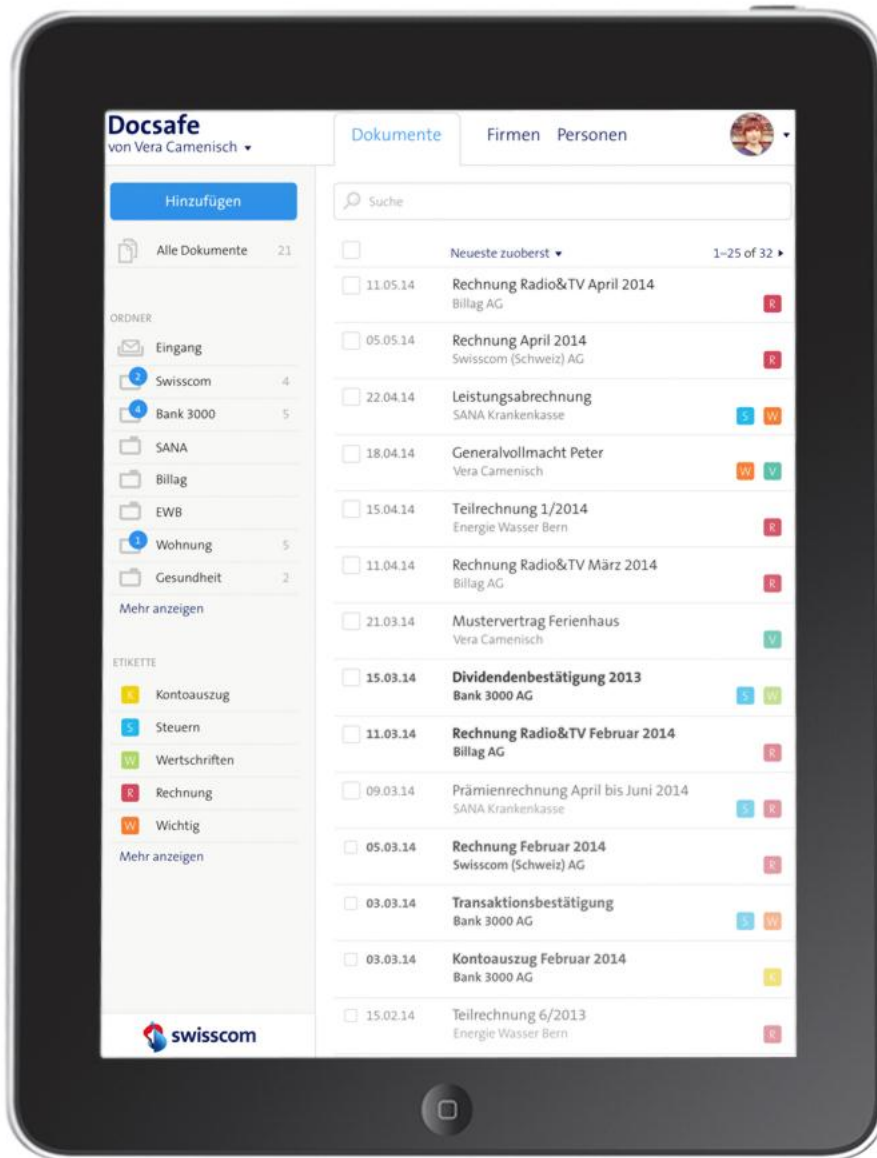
Docsafe
von Vera Camenisch ▾

Dokumente Firmen Personen

Hinzufügen

Alle Dokumente 21

ORDNER

Eingang
2 Swisscom 4
4 Bank 3000 5
SANA
Billag
EWB
1 Wohnung 5
Gesundheit 2
Mehr anzeigen

ETIKETTE

K Kontoauszug
S Steuern
W Wertschriften
R Rechnung
W Wichtig
Mehr anzeigen

swisscom

Suche

Neueste zuoberst ▾ 1–25 of 32 ▸

| | | |
|---|---|---|
| 11.05.14 | Rechnung Radio&TV April 2014 Billag AG | R |
| 05.05.14 | Rechnung April 2014 Swisscom (Schweiz) AG | R |
| 22.04.14 | Leistungsabrechnung SANA Krankenkasse | S W |
| 18.04.14 | Generalvollmacht Peter Vera Camenisch | W V |
| 15.04.14 | Teilrechnung 1/2014 Energie Wasser Bern | R |
| 11.04.14 | Rechnung Radio&TV März 2014 Billag AG | R |
| 21.03.14 | Mustervertrag Ferienhaus Vera Camenisch | V |
| 15.03.14 | Dividendenbestätigung 2013 Bank 3000 AG | S W |
| 11.03.14 | Rechnung Radio&TV Februar 2014 Billag AG | R |
| 09.03.14 | Prämienrechnung April bis Juni 2014 SANA Krankenkasse | S R |
| 05.03.14 | Rechnung Februar 2014 Swisscom (Schweiz) AG | R |
| 03.03.14 | Transaktionsbestätigung Bank 3000 AG | S W |
| 03.03.14 | Kontoauszug Februar 2014 Bank 3000 AG | K |
| 15.02.14 | Teilrechnung 6/2013 Energie Wasser Bern | R |